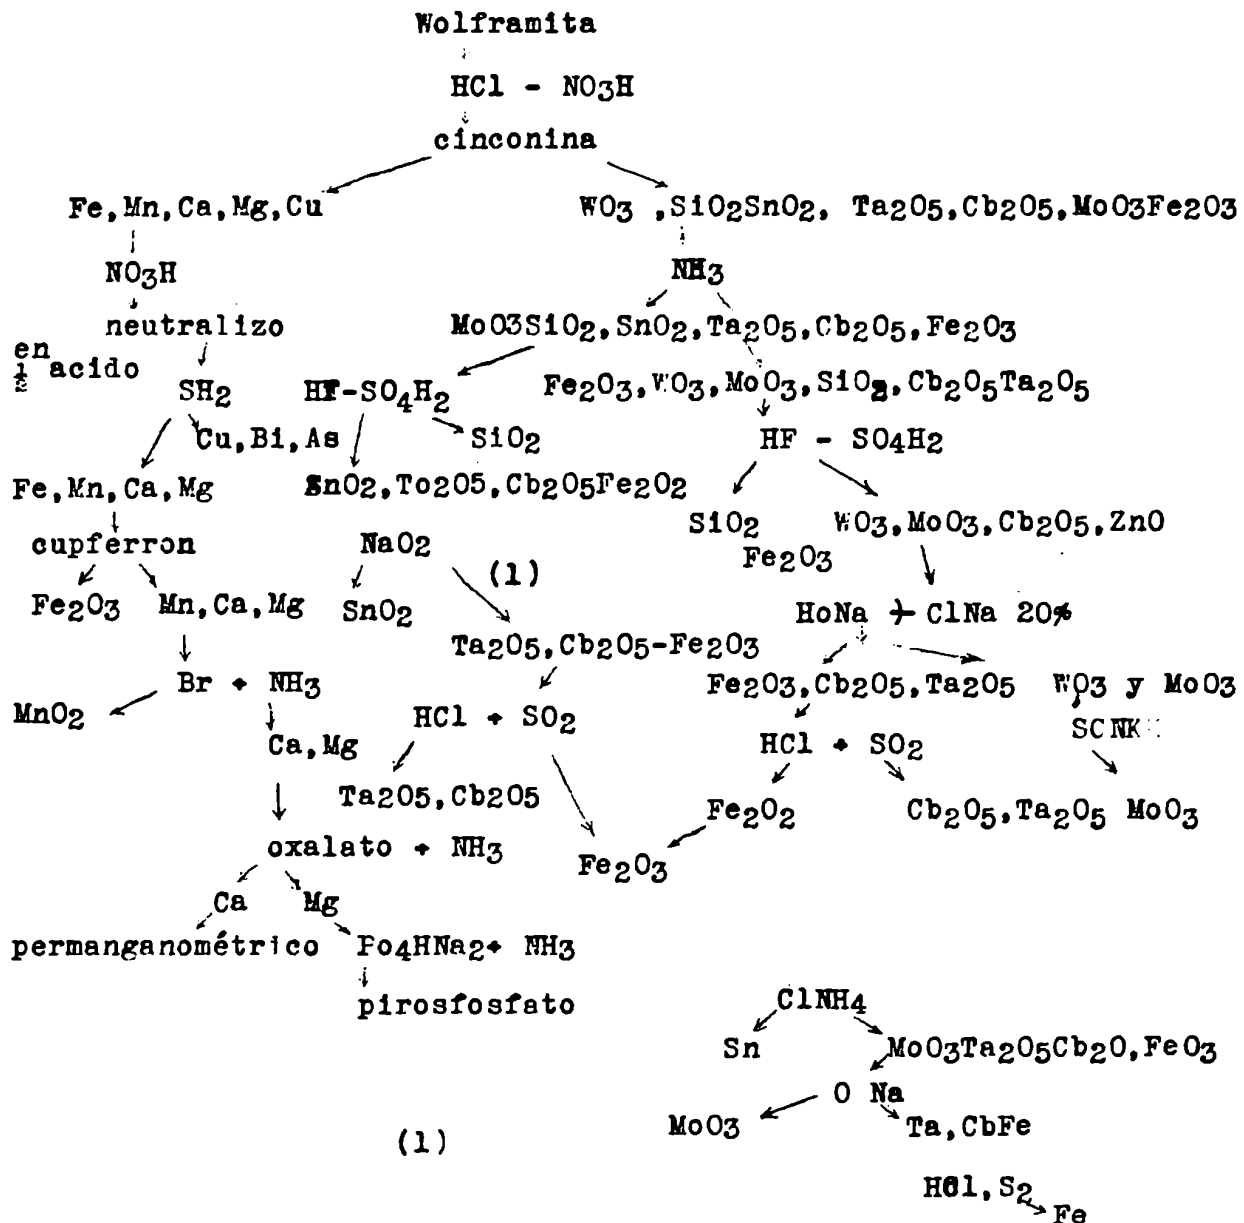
Wolframita

HCl - $NO_3H$

cinconina

Fe, Mn, Ca, Mg, Cu

$WO_3$ , $SiO_2SnO_2$, $Ta_2O_5$, $Cb_2O_5$, $MoO_3Fe_2O_3$

$NO_3H$

$NH_3$

neutralizo

$MoO_3SiO_2$, $SnO_2$, $Ta_2O_5$, $Cb_2O_5$, $Fe_2O_3$

en $\frac{1}{2}$ acido

$SH_2$

HF-$SO_4H_2$

$Fe_2O_3$, $WO_3$, $MoO_3$, $SiO_2$, $Cb_2O_5Ta_2O_5$

Cu, Bi, As

$SiO_2$

HF - $SO_4H_2$

Fe, Mn, Ca, Mg

$SnO_2$, $To_2O_5$, $Cb_2O_5Fe_2O_2$

$SiO_2$

$Fe_2O_3$

$WO_3$, $MoO_3$, $Cb_2O_5$, ZnO

cupferron

$NaO_2$

(1)

$Fe_2O_3$

Mn, Ca, Mg

$SnO_2$

HoNa + ClNa 20%

$Ta_2O_5$, $Cb_2O_5$-$Fe_2O_3$

Br + $NH_3$

$Fe_2O_3$, $Cb_2O_5$, $Ta_2O_5$

$WO_3$ y $MoO_3$

$MnO_2$

HCl + $SO_2$

Ca, Mg

HCl + $SO_2$

SCNK

$Ta_2O_5$, $Cb_2O_5$

$Fe_2O_2$

$Cb_2O_5$, $Ta_2O_5$

$MoO_3$

oxalato + $NH_3$

$Fe_2O_3$

Ca

Mg

permanganométrico

$Po_4HNa_2$+ $NH_3$

pirosfosfato

$ClNH_4$

Sn

$MoO_3Ta_2O_5Cb_2O$, $FeO_3$

O Na

$MoO_3$

Ta, CbFe

(1)

HCl, $S_2$ Fe